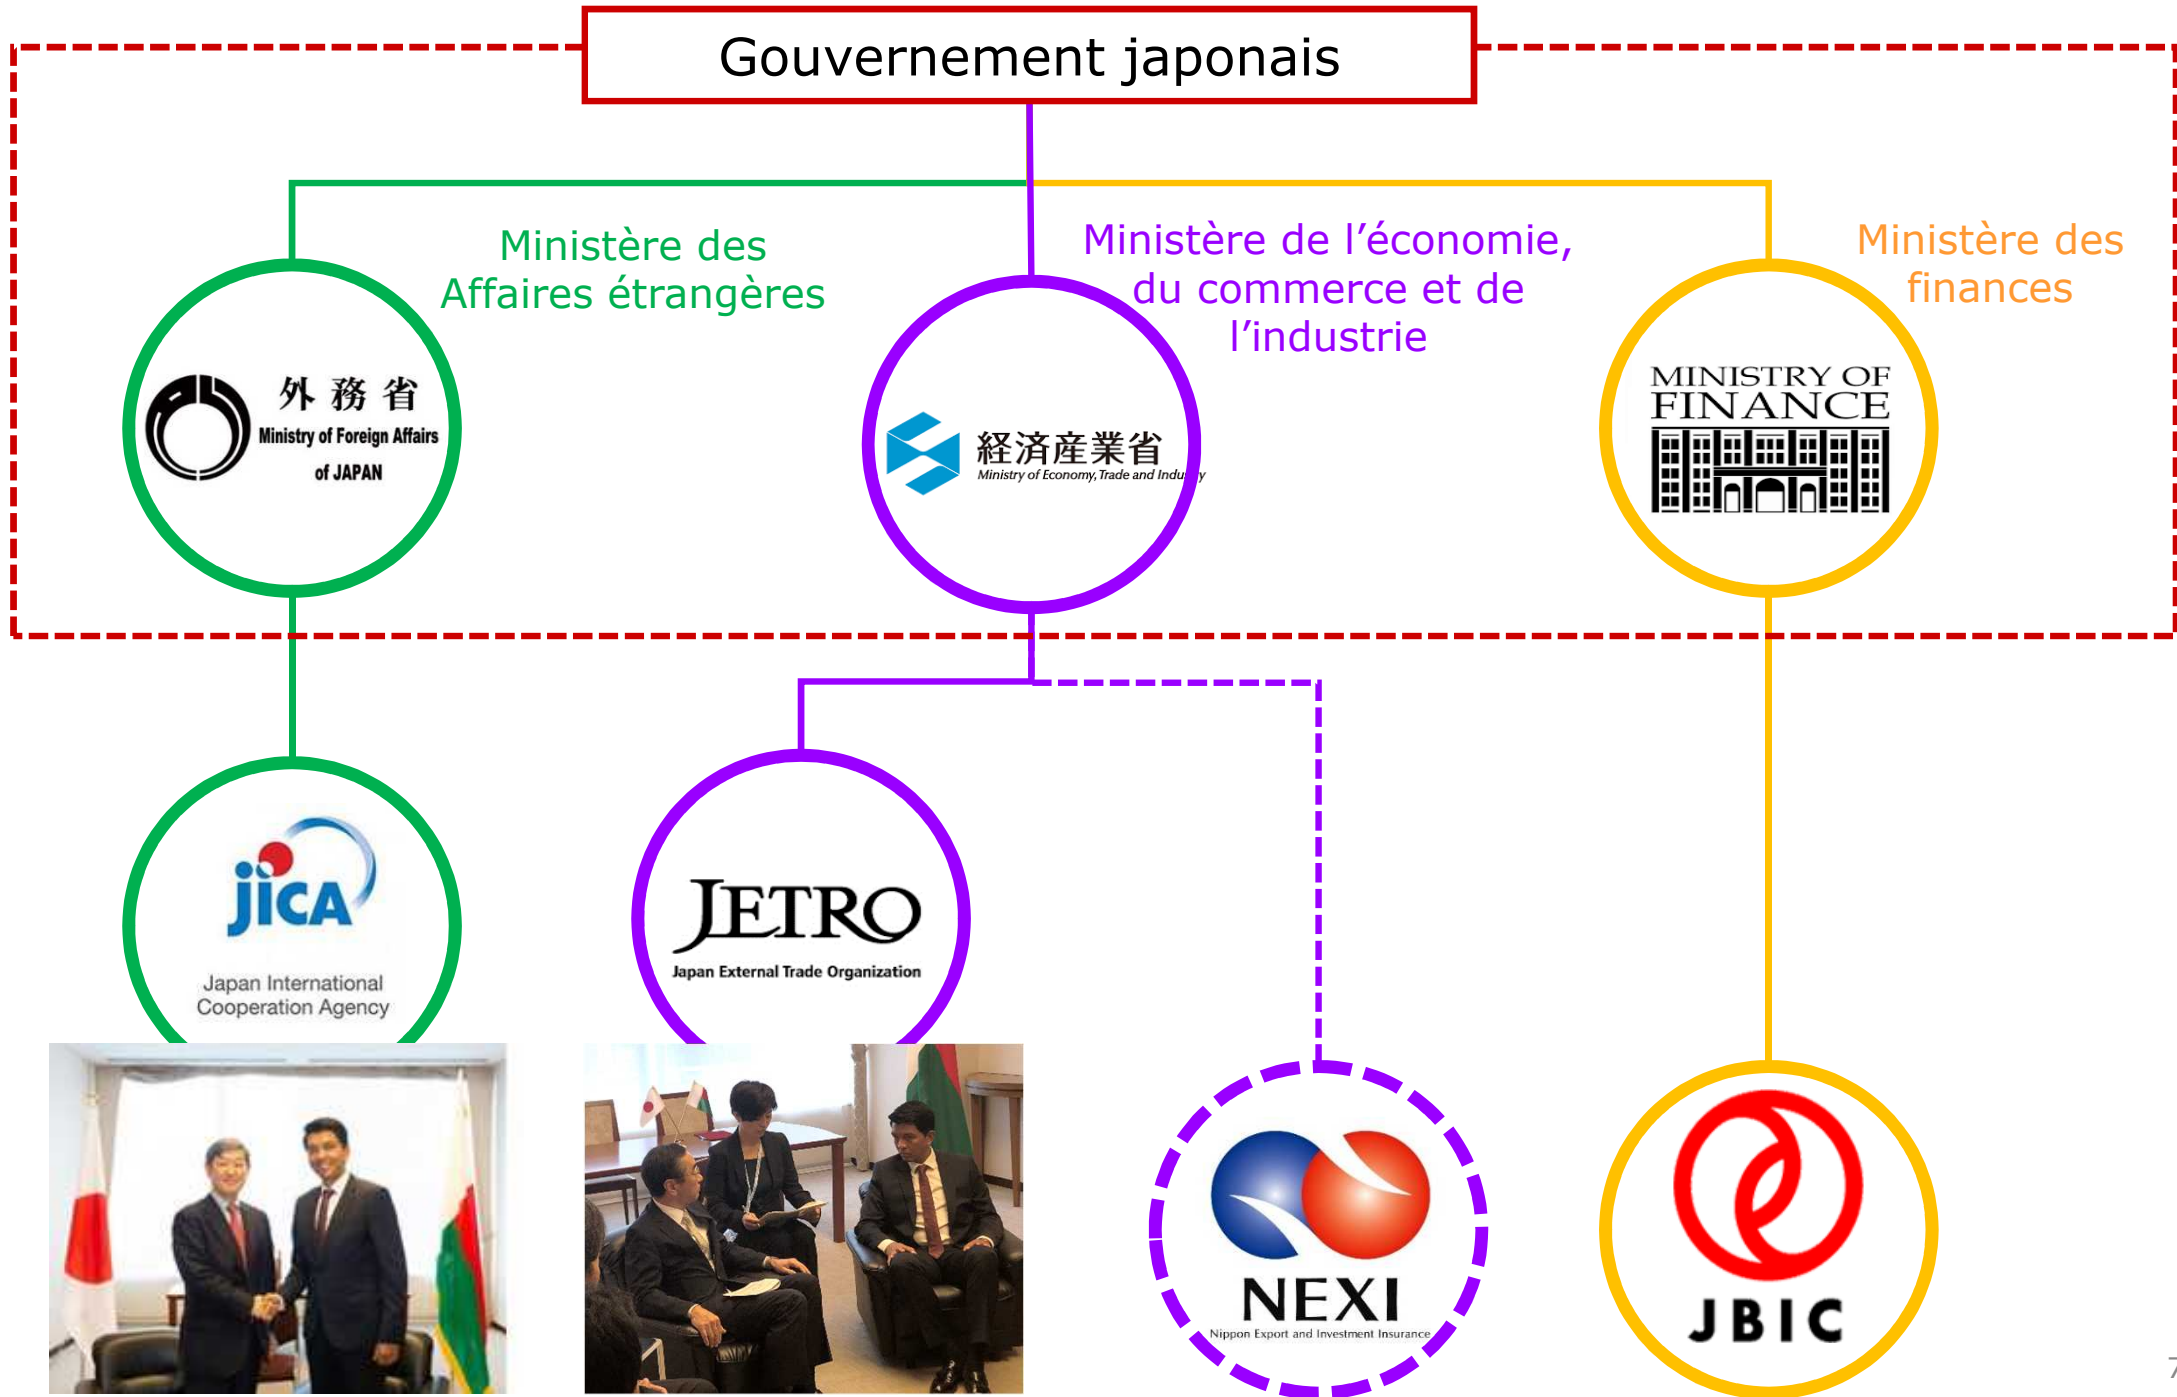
Gouvernement japonais

Ministère des Affaires étrangères

Ministère de l'économie, du commerce et de l'industrie

Ministère des finances

外務省
Ministry of Foreign Affairs of JAPAN

経済産業省
Ministry of Economy, Trade and Industry

MINISTRY OF FINANCE

jica
Japan International Cooperation Agency

JETRO
Japan External Trade Organization

NEXI
Nippon Export and Investment Insurance

JBIC